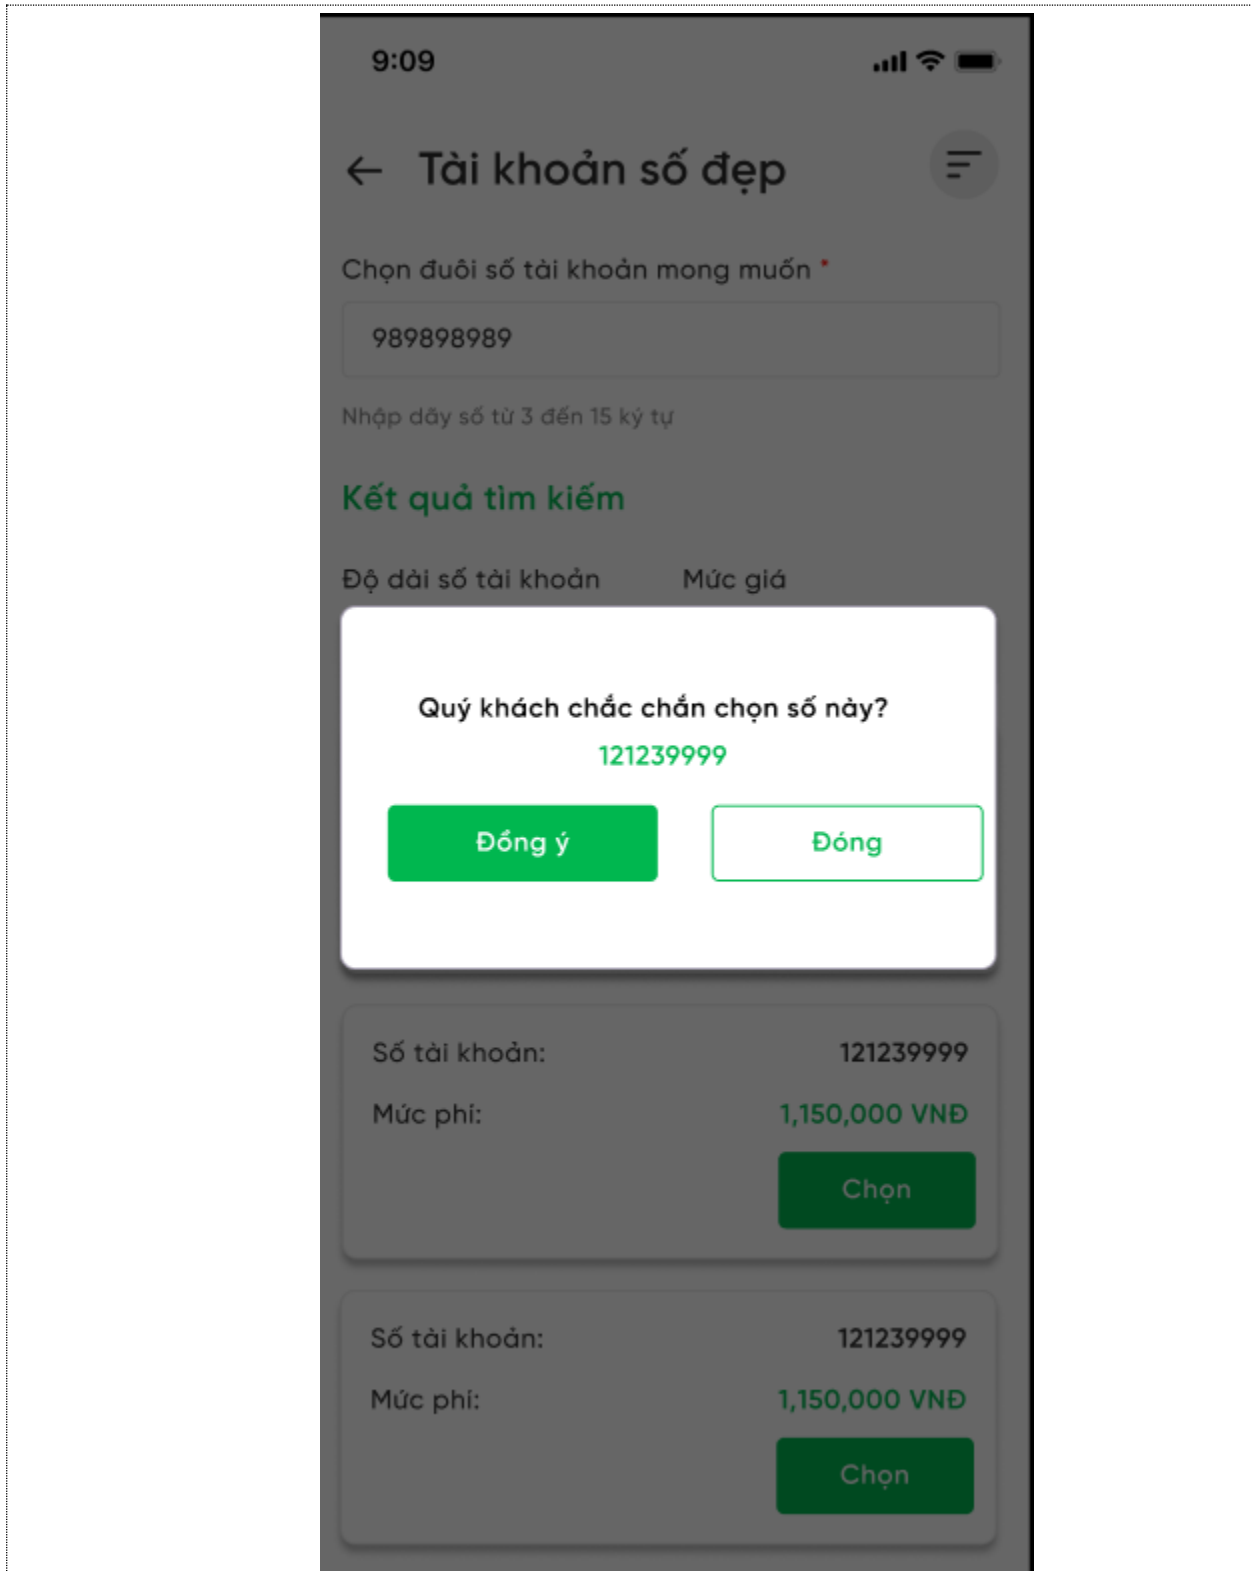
9:09

Tài khoản số đẹp

Chọn đuôi số tài khoản mong muốn *

989898989

Nhập dãy số từ 3 đến 15 ký tự

Kết quả tìm kiếm

Độ dài số tài khoản Mức giá

Quý khách chắc chắn chọn số này?

121239999

Đồng ý

Đóng

Số tài khoản: 121239999

Mức phí: 1,150,000 VNĐ

Chọn

Số tài khoản: 121239999

Mức phí: 1,150,000 VNĐ

Chọn